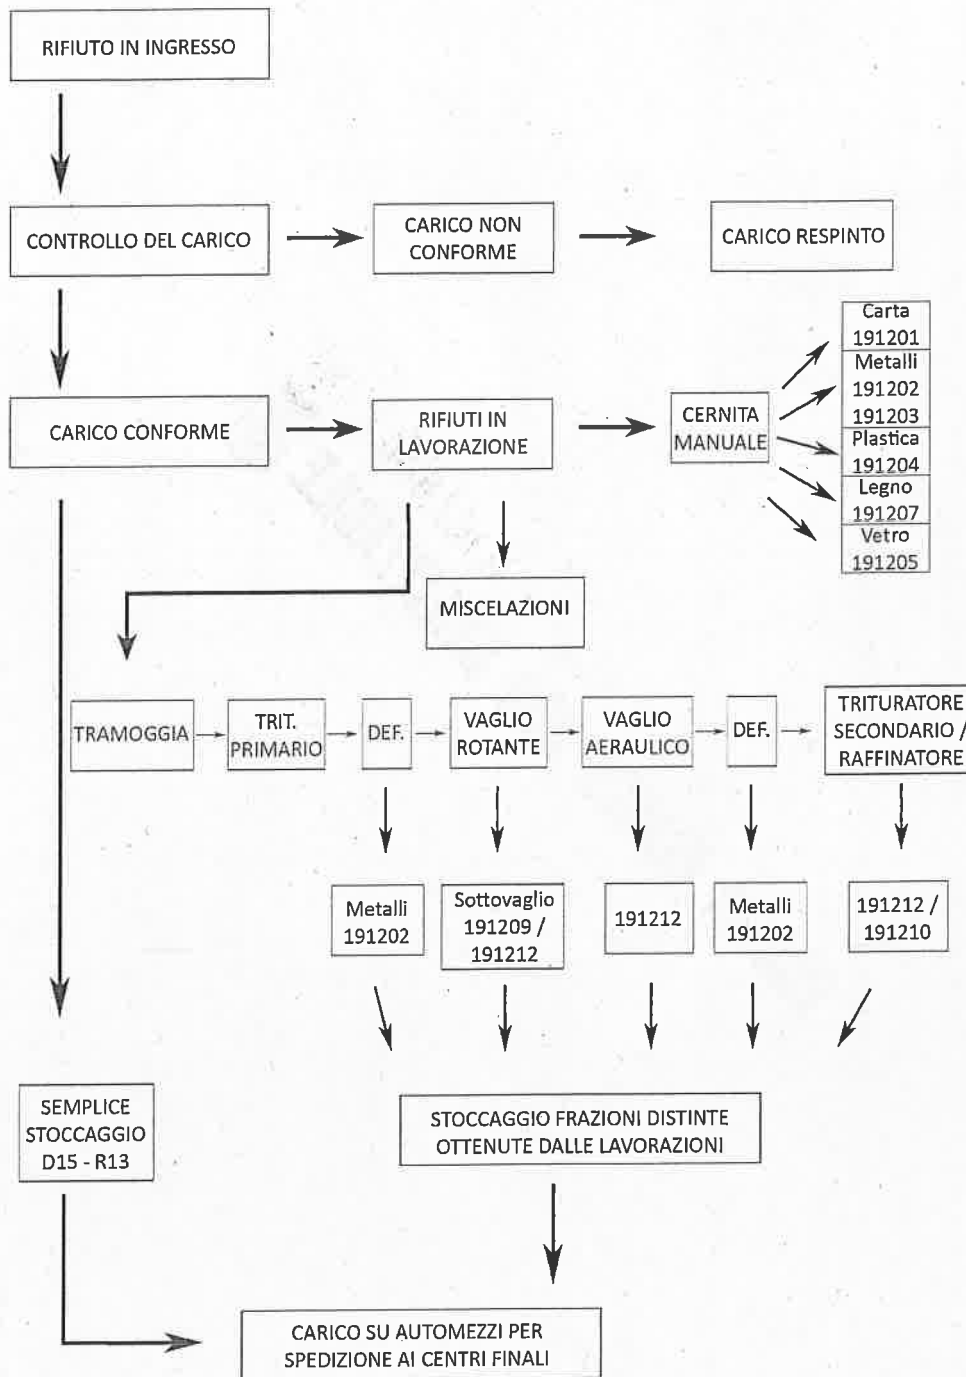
RIFIUTO IN INGRESSO

CONTROLLO DEL CARICO

CARICO NON CONFORME

CARICO RESPINTO

CARICO CONFORME

RIFIUTI IN LAVORAZIONE

CERNITA MANUALE

Carta 191201

Metalli 191202 191203

Plastica 191204

Legno 191207

Vetro 191205

MISCELAZIONI

TRAMOGGIA

TRIT. PRIMARIO

DEF.

VAGLIO ROTANTE

VAGLIO AERAULICO

DEF.

TRITURATORE SECONDARIO / RAFFINATORE

Metalli 191202

Sottovaglio 191209 / 191212

191212

Metalli 191202

191212 / 191210

SEMPLICE STOCCAGGIO D15 - R13

STOCCAGGIO FRAZIONI DISTINTE OTTENUTE DALLE LAVORAZIONI

CARICO SU AUTOMEZZI PER SPEDIZIONE AI CENTRI FINALI